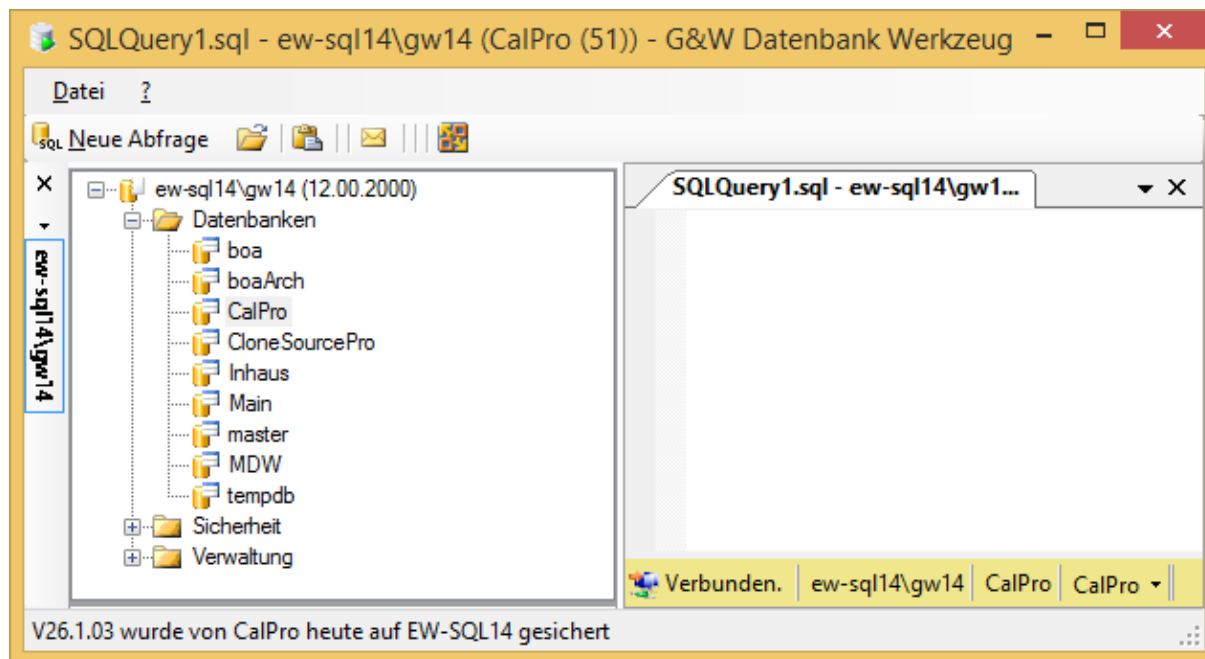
SQLQuery1.sql - ew-sql14\gw14 (CalPro (51)) - G&W Datenbank Werkzeug

Datei ?

Neue Abfrage

ew-sql14\gw14

ew-sql14\gw14 (12.00.2000)
Datenbanken
boa
boaArch
CalPro
CloneSourcePro
Inhaus
Main
master
MDW
tempdb
Sicherheit
Verwaltung

SQLQuery1.sql - ew-sql14\gw1...

Verbunden. | ew-sql14\gw14 | CalPro | CalPro

V26.1.03 wurde von CalPro heute auf EW-SQL14 gesichert